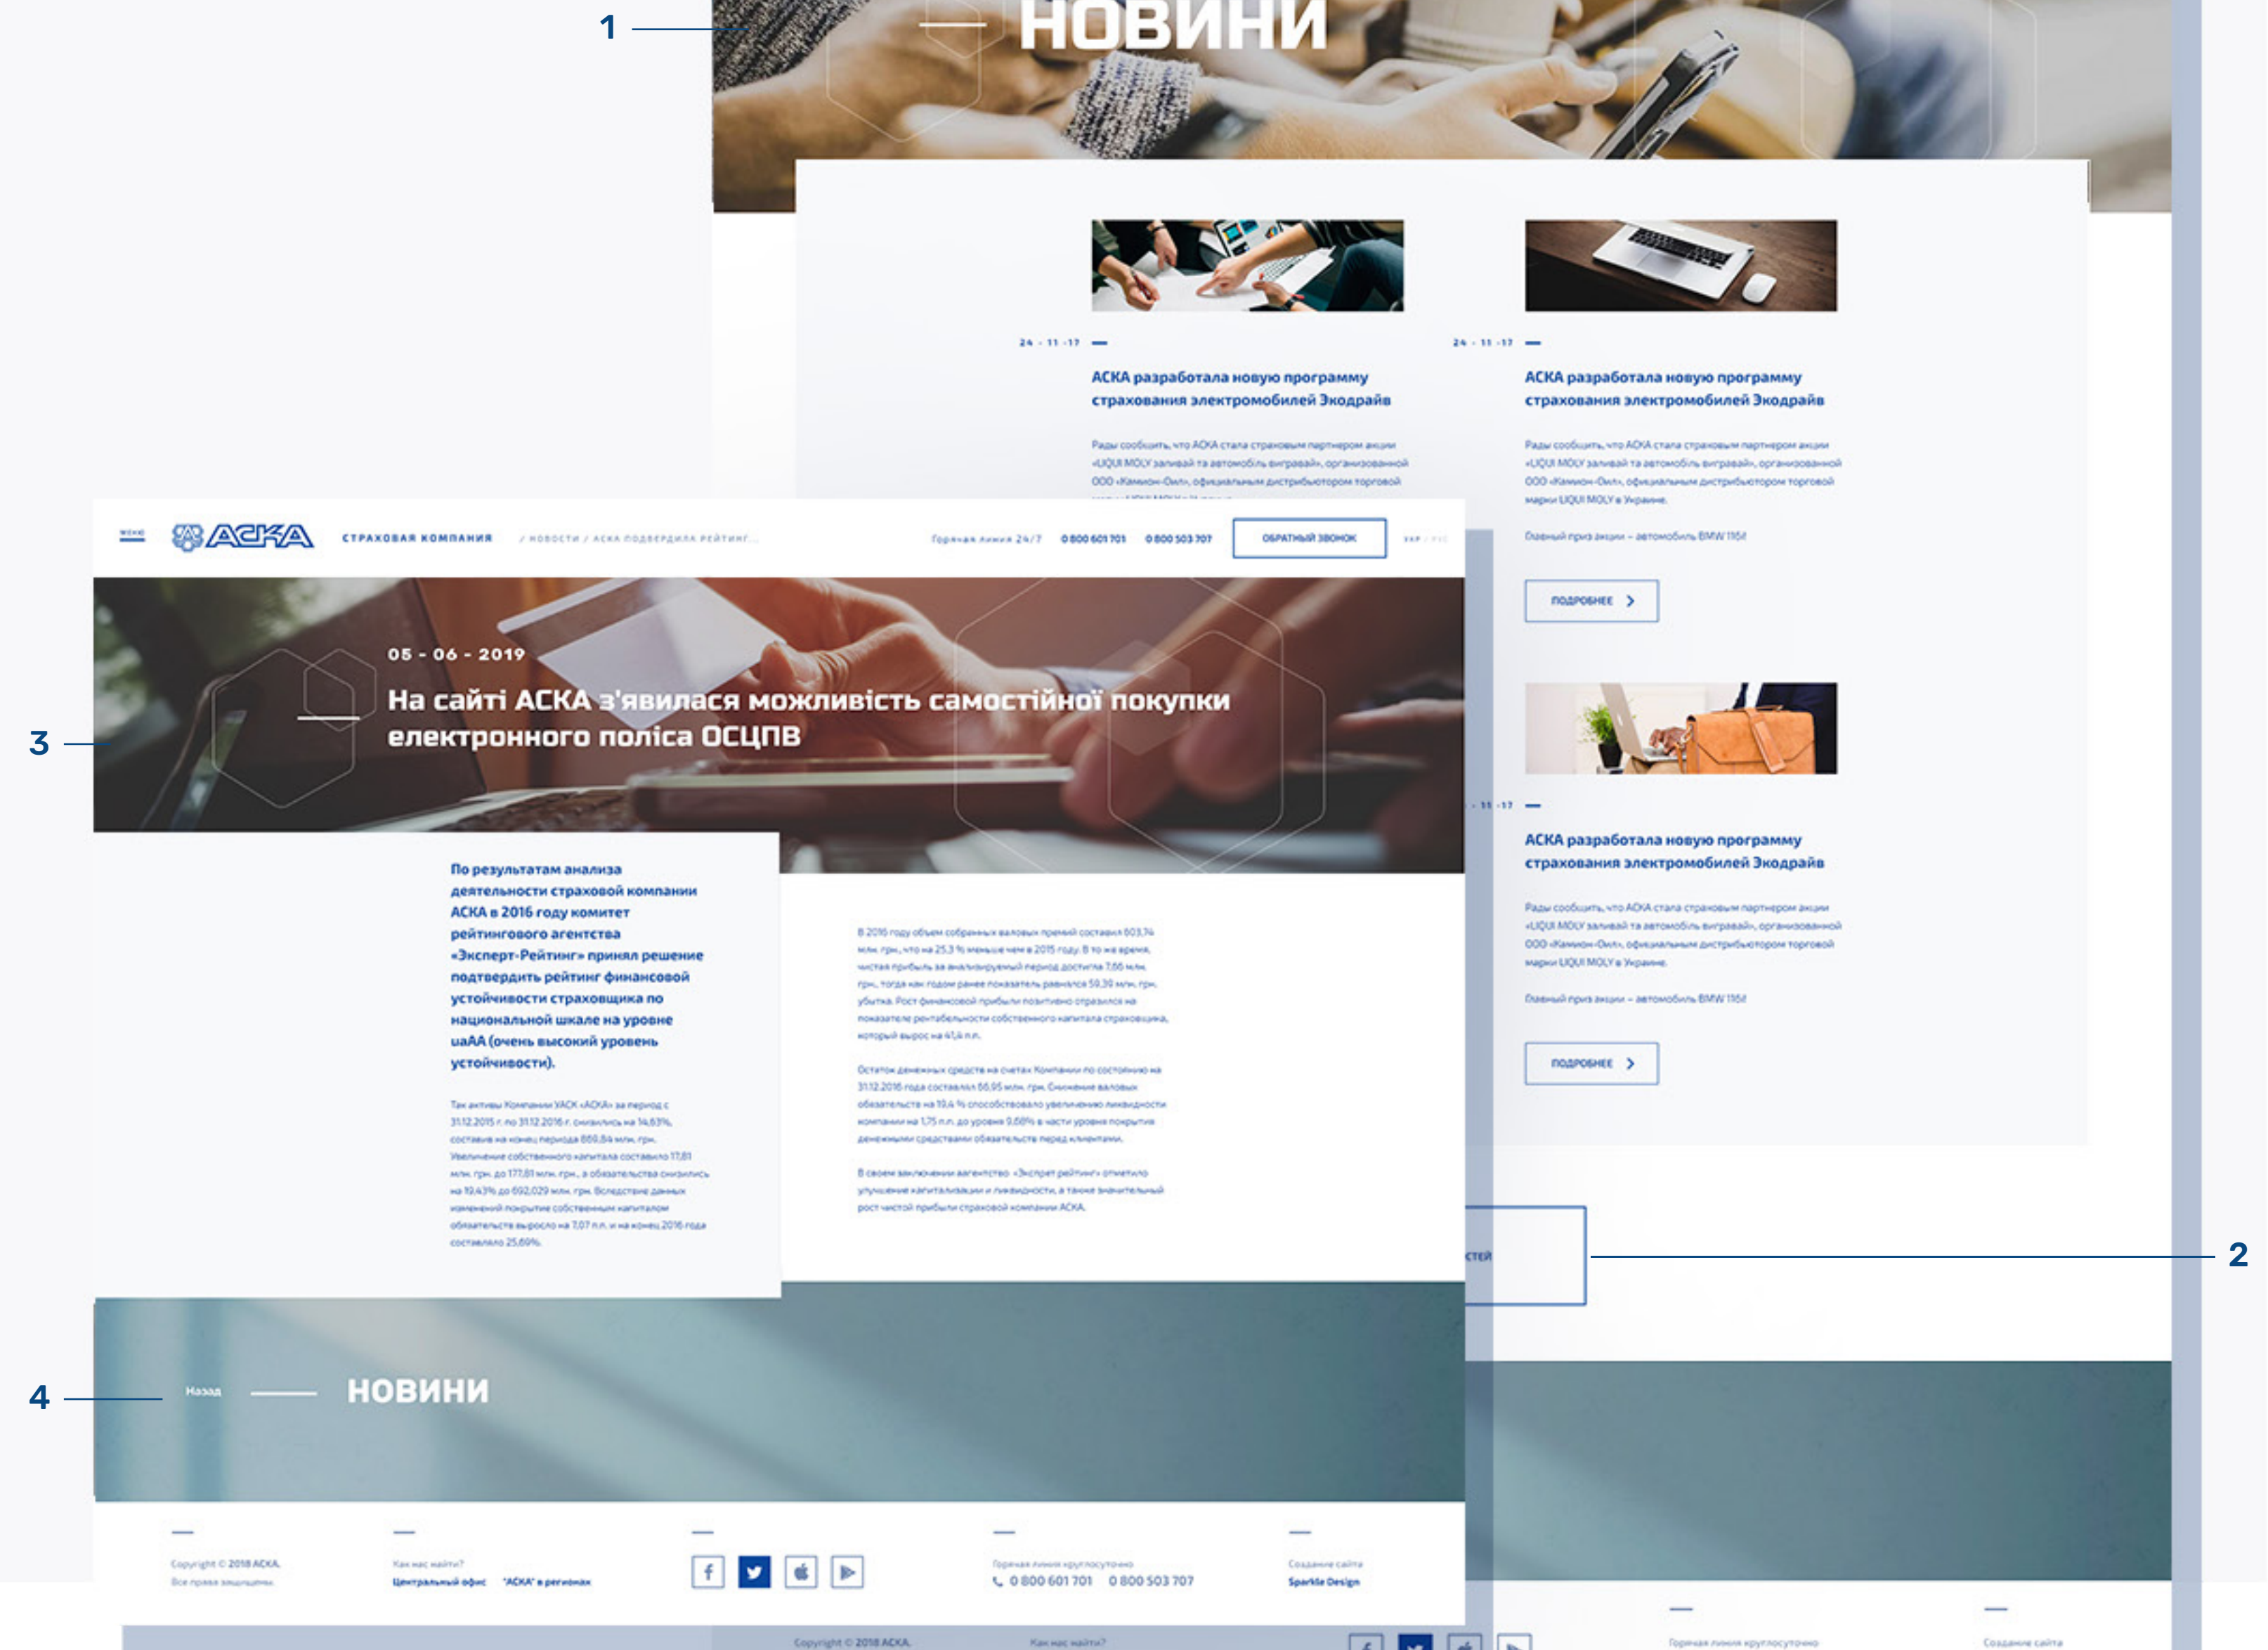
1

НОВИНИ

24 - 11 -17

АСКА разработала новую программу страхования электромобилей Экодрайв

Рады сообщить, что АСКА стала страховым партнером акции «LIQUI MOLY заливай та автомобіль виграваЙ», организованной ООО «Камион-Ойл», официальным дистрибьютором торговой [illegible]

24 - 11 -17

АСКА разработала новую программу страхования электромобилей Экодрайв

Рады сообщить, что АСКА стала страховым партнером акции «LIQUI MOLY заливай та автомобіль виграваЙ», организованной ООО «Камион-Ойл», официальным дистрибьютором торговой марки LIQUI MOLY в Украине.

Главный приз акции – автомобиль BMW 116I

ПОДРОБНЕЕ

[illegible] - 11 -17

АСКА разработала новую программу страхования электромобилей Экодрайв

Рады сообщить, что АСКА стала страховым партнером акции «LIQUI MOLY заливай та автомобіль виграваЙ», организованной ООО «Камион-Ойл», официальным дистрибьютором торговой марки LIQUI MOLY в Украине.

Главный приз акции – автомобиль BMW 116I

ПОДРОБНЕЕ

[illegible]стей

2

МЕНЮ АСКА СТРАХОВАЯ КОМПАНИЯ / НОВОСТИ / АСКА ПОДТВЕРДИЛА РЕЙТИНГ...

Горячая линия 24/7 0 800 601 701 0 800 503 707 ОБРАТНЫЙ ЗВОНОК УКР / РУС

05 - 06 - 2019

На сайті АСКА з'явилася можливість самостійної покупки електронного поліса ОСЦПВ

3

По результатам анализа деятельности страховой компании АСКА в 2016 году комитет рейтингового агентства «Эксперт-Рейтинг» принял решение подтвердить рейтинг финансовой устойчивости страховщика по национальной шкале на уровне uaAA (очень высокий уровень устойчивости).

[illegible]

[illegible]

4

Назад НОВИНИ

Copyright © 2018 АСКА. Все права защищены.

Как нас найти? Центральный офис "АСКА" в регионах

Горячая линия круглосуточно 0 800 601 701 0 800 503 707

Создание сайта Sparkle Design

Copyright © 2018 АСКА. Как нас найти? Горячая линия круглосуточно Создание сайта